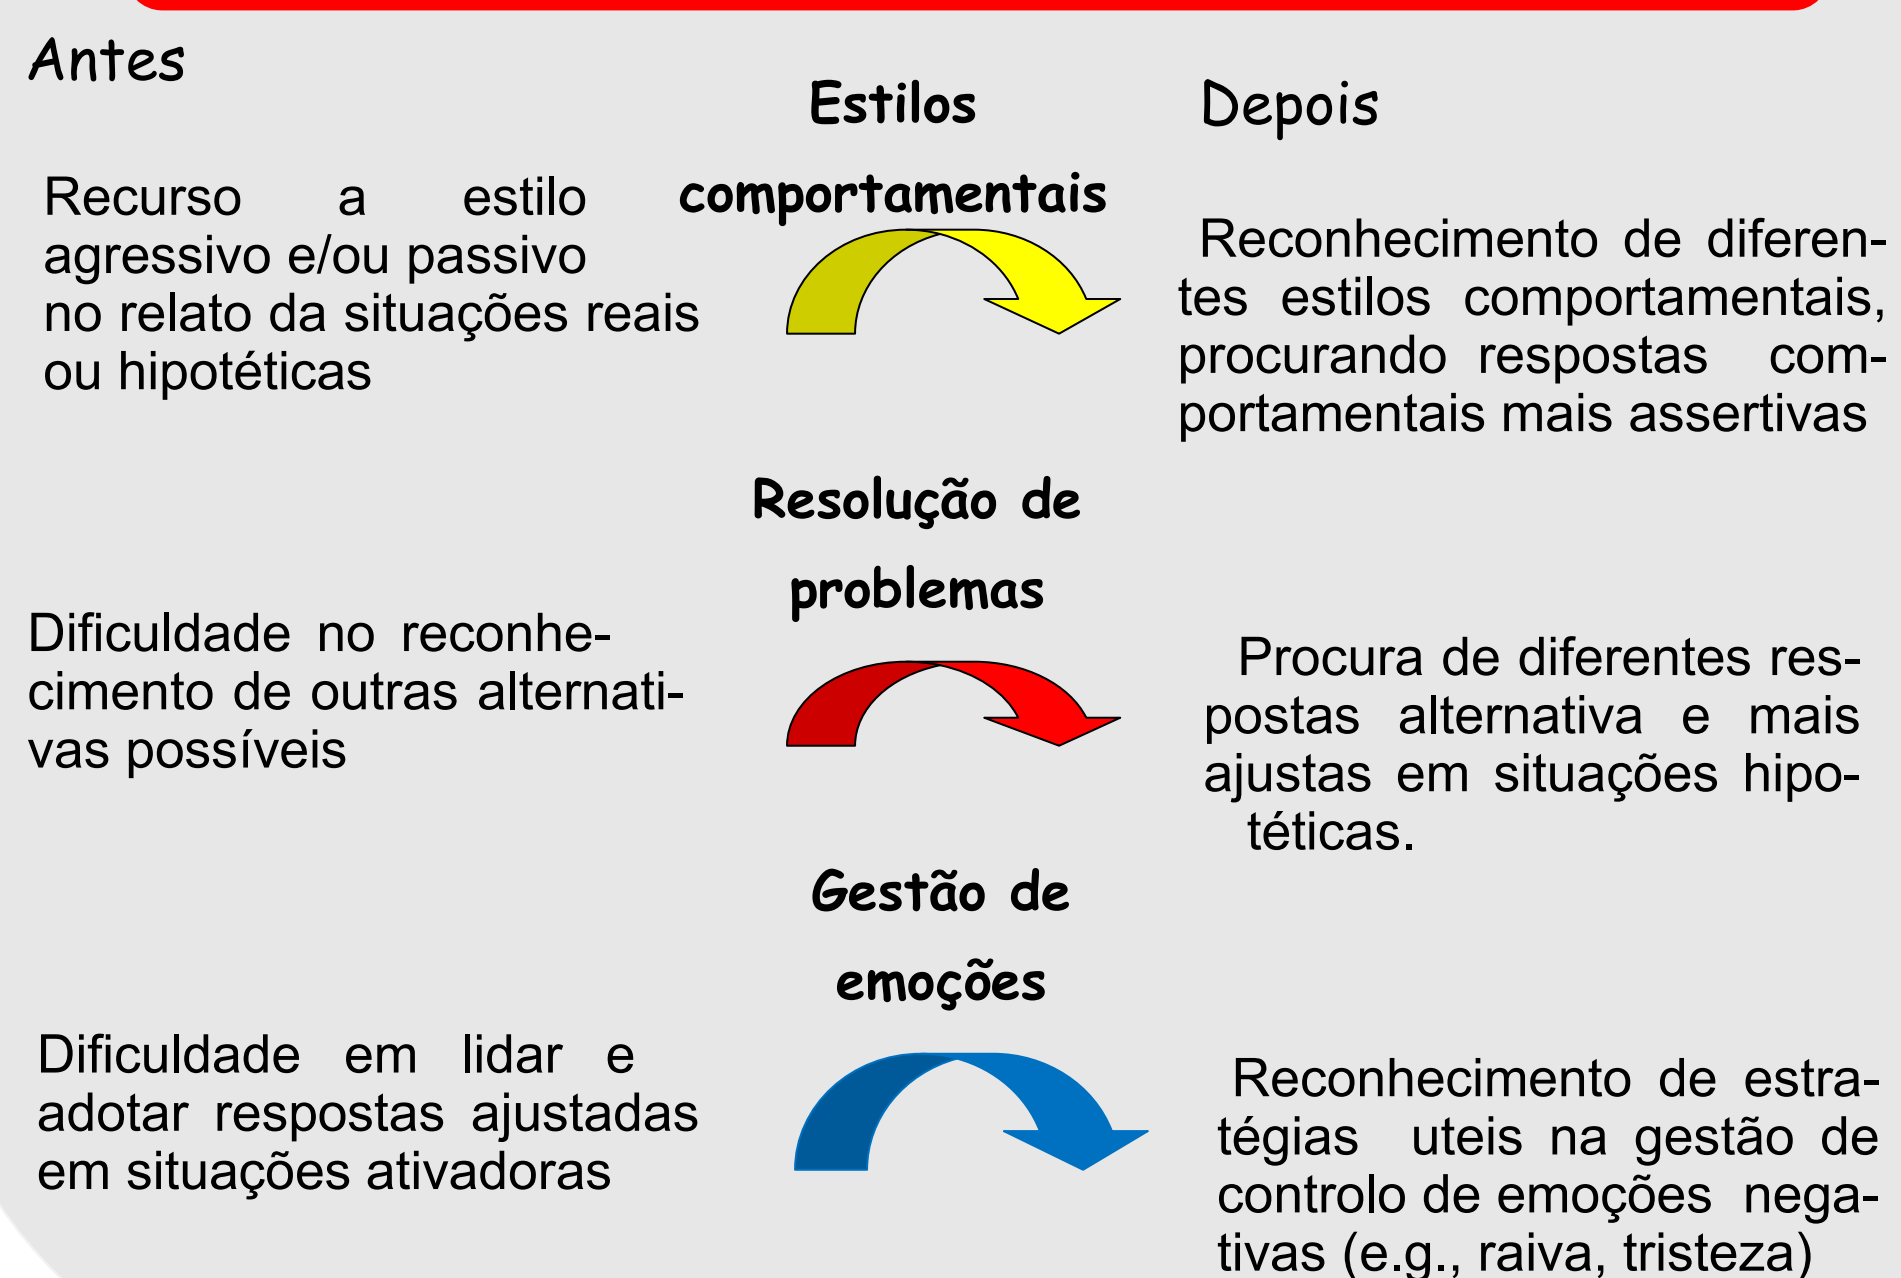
Antes

Estilos comportamentais

Depois

Recurso a estilo agressivo e/ou passivo no relato da situações reais ou hipotéticas

Reconhecimento de diferentes estilos comportamentais, procurando respostas comportamentais mais assertivas

Resolução de problemas

Dificuldade no reconhecimento de outras alternativas possíveis

Procura de diferentes respostas alternativa e mais ajustas em situações hipotéticas.

Gestão de emoções

Dificuldade em lidar e adotar respostas ajustadas em situações ativadoras

Reconhecimento de estratégias uteis na gestão de controlo de emoções negativas (e.g., raiva, tristeza)